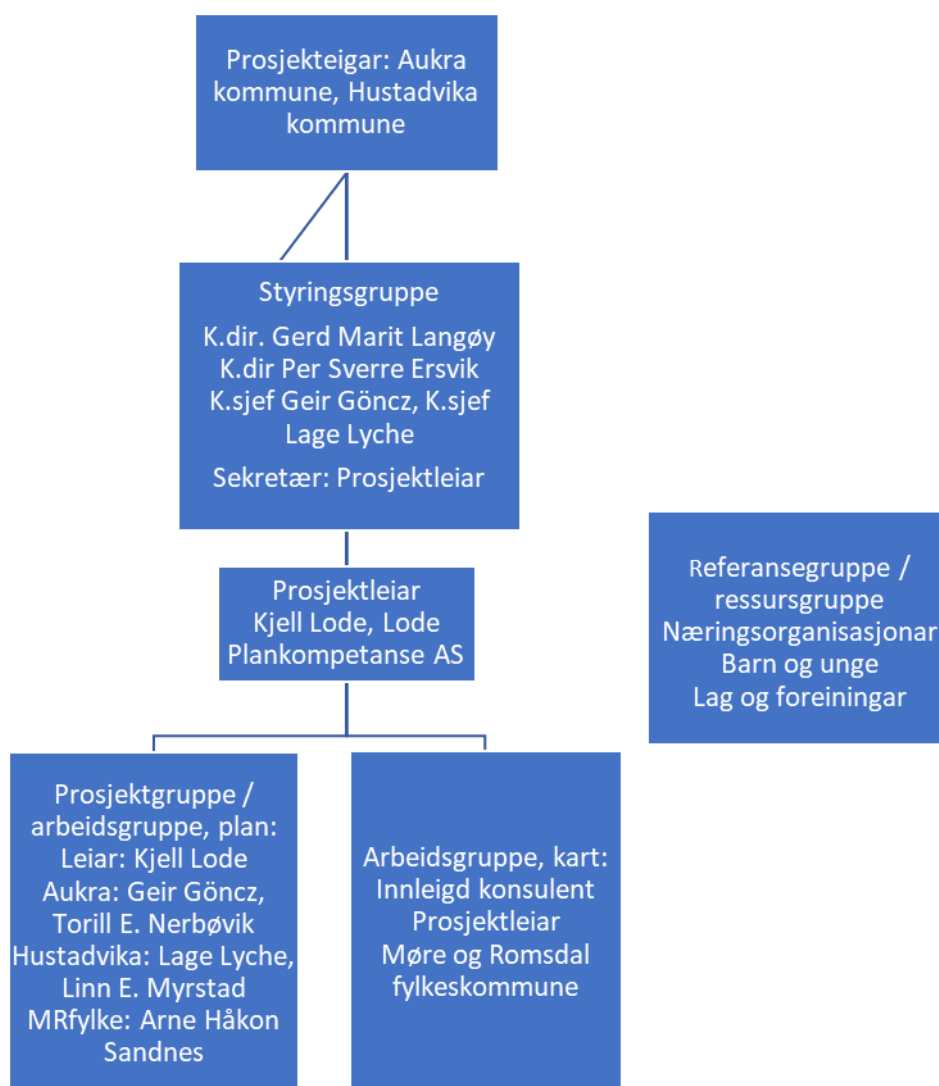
Prosjekteigar: Aukra kommune, Hustadvika kommune

Styringsgruppe
K.dir. Gerd Marit Langøy
K.dir Per Sverre Ersvik
K.sjef Geir Göncz, K.sjef Lage Lyche
Sekretær: Prosjektleiar

Prosjektleiar
Kjell Lode, Lode Plankompetanse AS

Referansegruppe / ressursgruppe
Næringsorganisasjonar
Barn og unge
Lag og foreiningar

Prosjektgruppe / arbeidsgruppe, plan:
Leiar: Kjell Lode
Aukra: Geir Göncz, Torill E. Nerbøvik
Hustadvika: Lage Lyche, Linn E. Myrstad
MRfylke: Arne Håkon Sandnes

Arbeidsgruppe, kart:
Innleigd konsulent
Prosjektleiar
Møre og Romsdal fylkeskommune